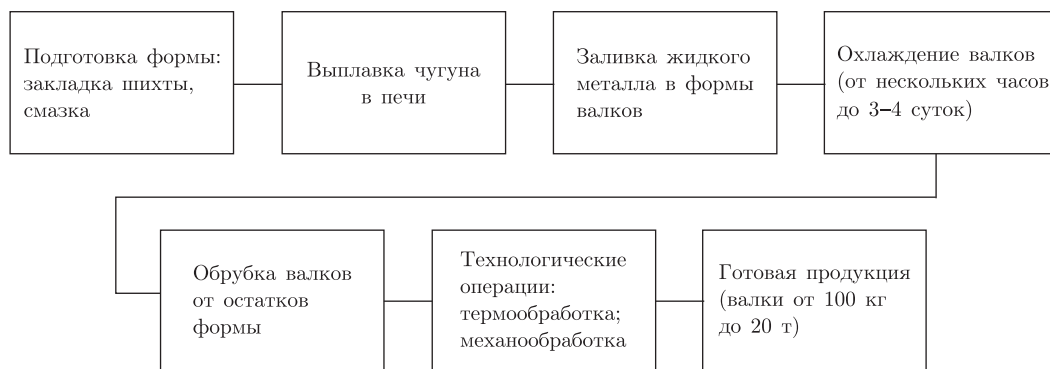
Подготовка формы: закладка шихты, смазка

Выплавка чугуна в печи

Заливка жидкого металла в формы валков

Охлаждение валков (от нескольких часов до 3–4 суток)

Обрубка валков от остатков формы

Технологические операции: термообработка; механообработка

Готовая продукция (валки от 100 кг до 20 т)